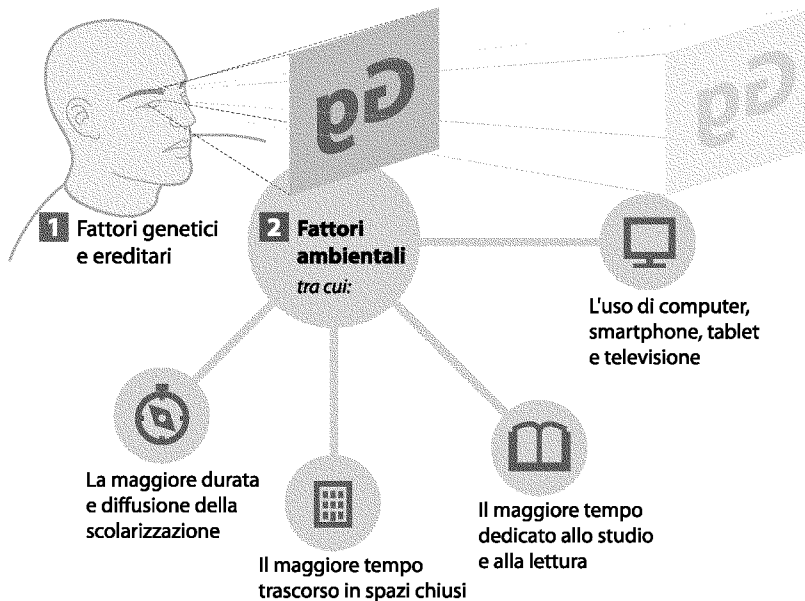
Ga

Ga

1 Fattori genetici e ereditari

2 Fattori ambientali
tra cui:

L'uso di computer, smartphone, tablet e televisione

La maggiore durata e diffusione della scolarizzazione

Il maggiore tempo trascorso in spazi chiusi

Il maggiore tempo dedicato allo studio e alla lettura